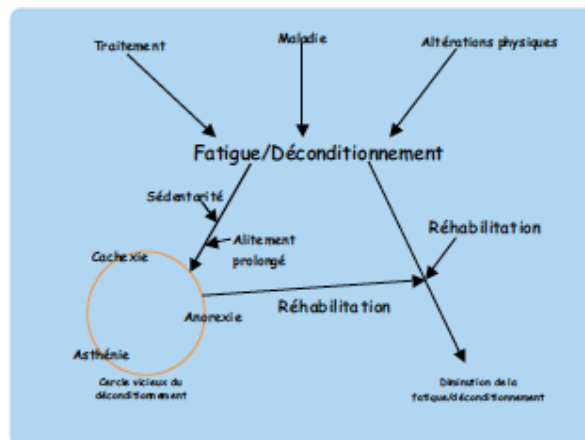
Traitement

Maladie

Altérations physiques

Fatigue/Déconditionnement

Sédentarité

Alitement prolongé

Réhabilitation

Cachexie

Anorexie

Réhabilitation

Asthénie

Cercle vicieux du déconditionnement

Diminution de la fatigue/déconditionnement